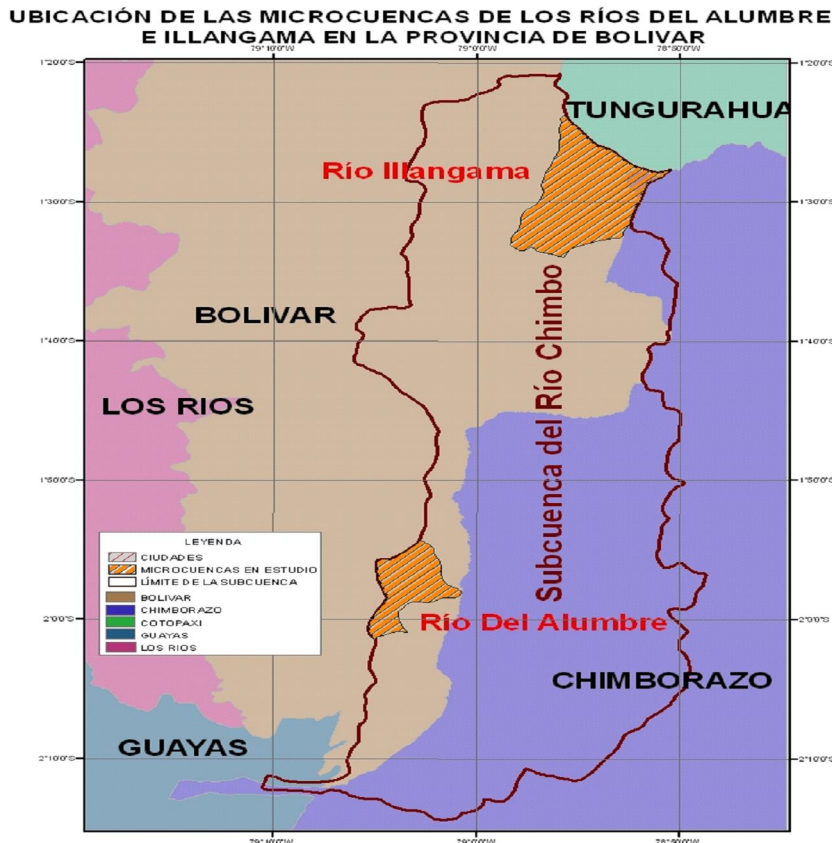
UBICACIÓN DE LAS MICROCUENCAS DE LOS RÍOS DEL ALUMBRE E ILLANGAMA EN LA PROVINCIA DE BOLIVAR

79°10'0"W
79°0'0"W
78°50'0"W

1°20'0"S
1°30'0"S
1°40'0"S
1°50'0"S
2°0'0"S
2°10'0"S

TUNGURAHUA

Río Illangama

BOLIVAR

LOS RIOS

Subcuenca del Río Chimbo

LEYENDA
CIUDADES
MICROCUENCAS EN ESTUDIO
LÍMITE DE LA SUBCUENCA
BOLIVAR
CHIMBORAZO
COTOPAXI
GUAYAS
LOS RIOS

Río Del Alumbre

CHIMBORAZO

GUAYAS

79°10'0"W
79°0'0"W
78°50'0"W